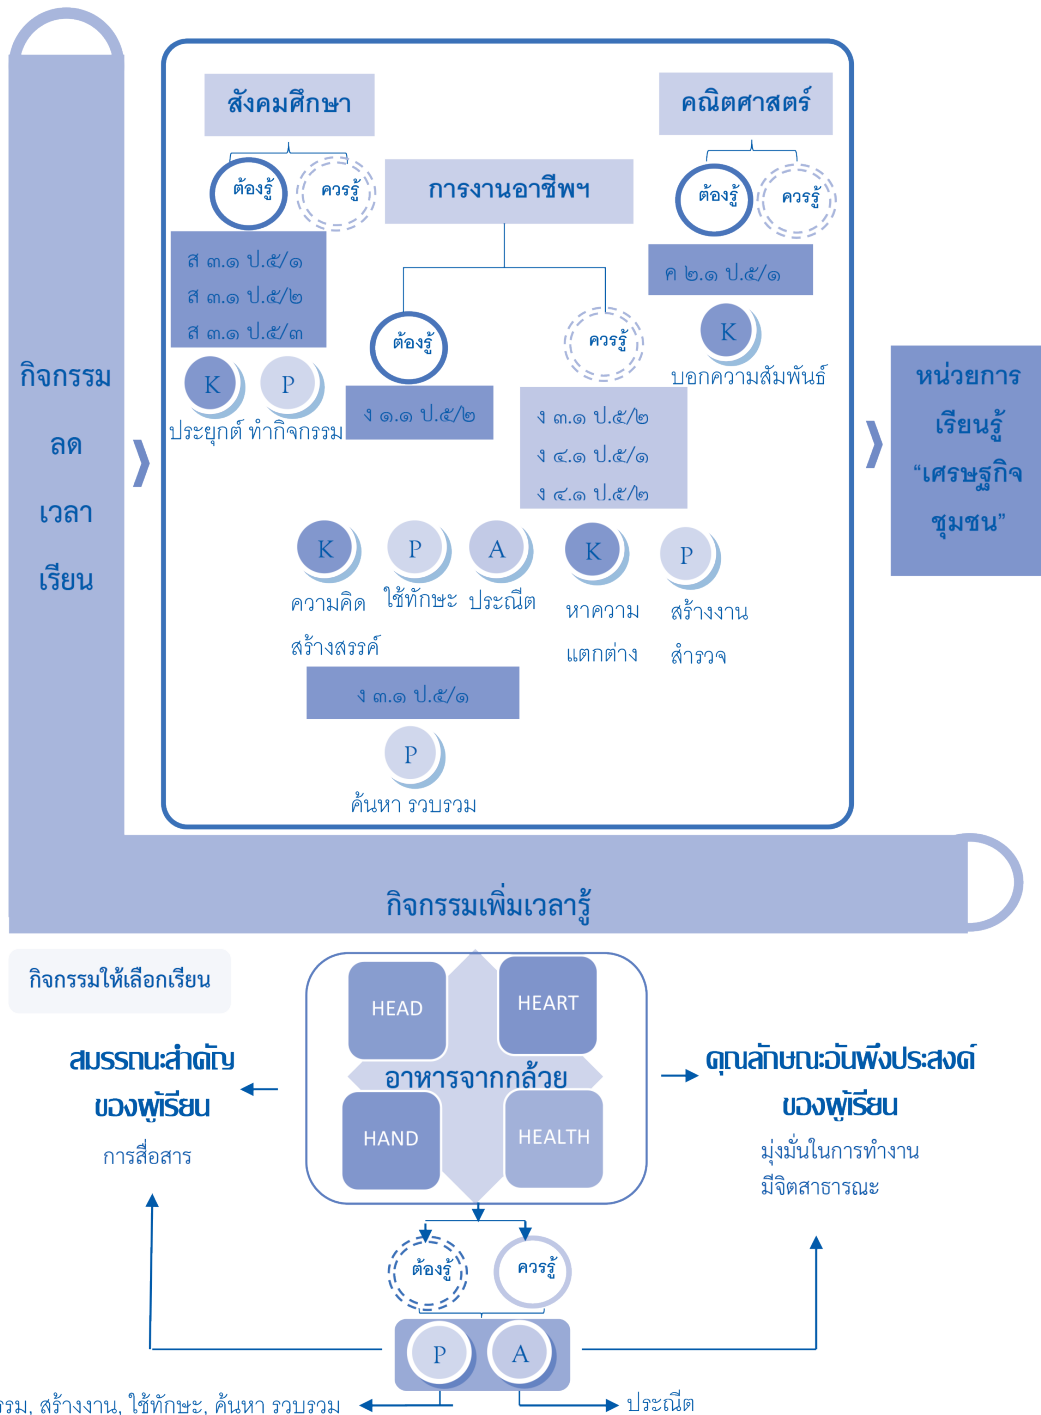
กิจกรรม
ลด
เวลา
เรียน

สังคมศึกษา
ต้องรู้
ควรรู้
ส ๓.๑ ป.๕/๑
ส ๓.๑ ป.๕/๒
ส ๓.๑ ป.๕/๓
K
P
ประยุกต์ ทำกิจกรรม

การงานอาชีพฯ
ต้องรู้
ควรรู้
ง ๑.๑ ป.๕/๒
ง ๓.๑ ป.๕/๒
ง ๔.๑ ป.๕/๑
ง ๔.๑ ป.๕/๒

คณิตศาสตร์
ต้องรู้
ควรรู้
ค ๒.๑ ป.๕/๑
K
บอกความสัมพันธ์

K
P
A
K
P
ความคิดสร้างสรรค์
ใช้ทักษะ
ประณีต
หาความแตกต่าง
สร้างงานสำรวจ
ง ๓.๑ ป.๕/๑
P
ค้นหา รวบรวม

หน่วยการเรียนรู้ “เศรษฐกิจชุมชน”

กิจกรรมเพิ่มเวลารู้

กิจกรรมให้เลือกเรียน

HEAD
HEART
อาหารจากกล้วย
HAND
HEALTH

สมรรถนะสำคัญของผู้เรียน
การสื่อสาร

คุณลักษณะอันพึงประสงค์ของผู้เรียน
มุ่งมั่นในการทำงาน
มีจิตสาธารณะ

ต้องรู้
ควรรู้
P
A
รม, สร้างงาน, ใช้ทักษะ, ค้นหา รวบรวม
ประณีต